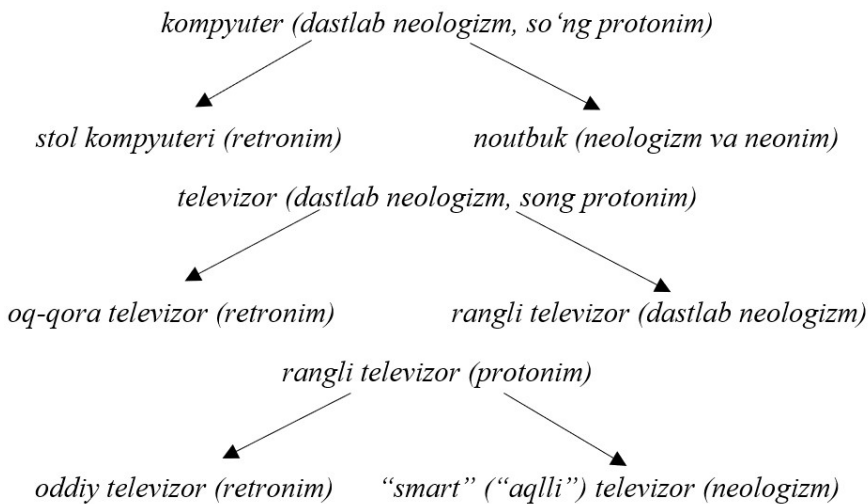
kompyuter (dastlab neologizm, so'ng protonim)

stol kompyuteri (retronim)

noutbuk (neologizm va neonim)

televizor (dastlab neologizm, song protonim)

oq-qora televizor (retronim)

rangli televizor (dastlab neologizm)

rangli televizor (protonim)

oddiy televizor (retronim)

"smart" ("aqlli") televizor (neologizm)